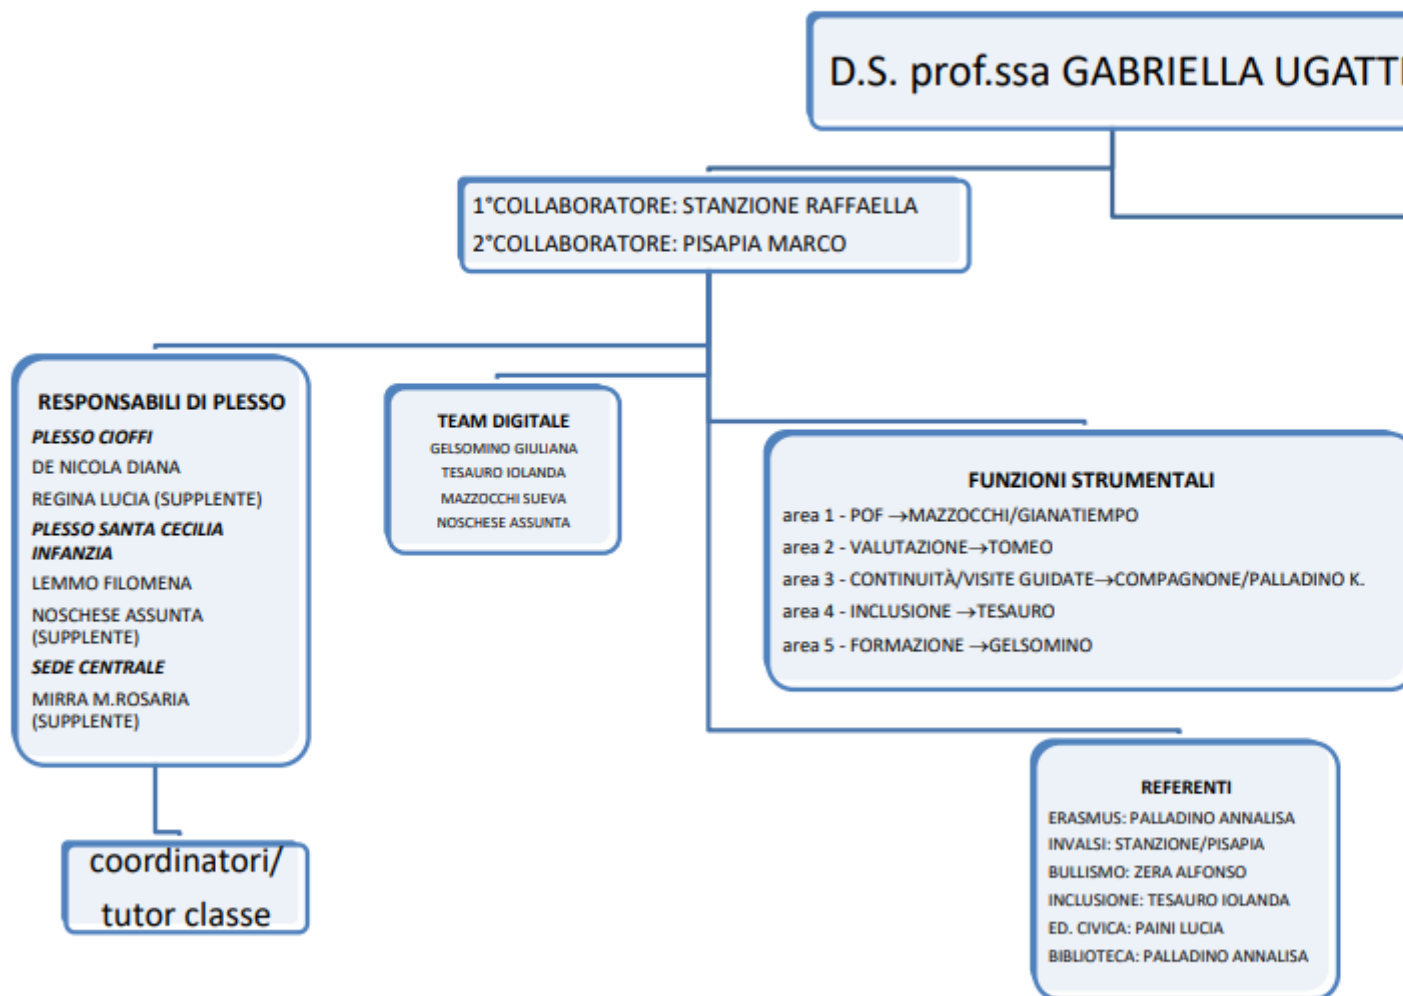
D.S. prof.ssa GABRIELLA UGATT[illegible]

1°COLLABORATORE: STANZIONE RAFFAELLA
2°COLLABORATORE: PISAPIA MARCO

RESPONSABILI DI PLESSO
PLESSO CIOFFI
DE NICOLA DIANA
REGINA LUCIA (SUPPLENTE)
PLESSO SANTA CECILIA INFANZIA
LEMMO FILOMENA
NOSCHESE ASSUNTA (SUPPLENTE)
SEDE CENTRALE
MIRRA M.ROSARIA (SUPPLENTE)

TEAM DIGITALE
GELSOMINO GIULIANA
TESAURO IOLANDA
MAZZOCCHI SUEVA
NOSCHESE ASSUNTA

FUNZIONI STRUMENTALI
area 1 - POF →MAZZOCCHI/GIANATIEMPO
area 2 - VALUTAZIONE→TOMEO
area 3 - CONTINUITÀ/VISITE GUIDATE→COMPAGNONE/PALLADINO K.
area 4 - INCLUSIONE →TESAURO
area 5 - FORMAZIONE →GELSOMINO

coordinatori/ tutor classe

REFERENTI
ERASMUS: PALLADINO ANNALISA
INVALSI: STANZIONE/PISAPIA
BULLISMO: ZERA ALFONSO
INCLUSIONE: TESAURO IOLANDA
ED. CIVICA: PAINI LUCIA
BIBLIOTECA: PALLADINO ANNALISA